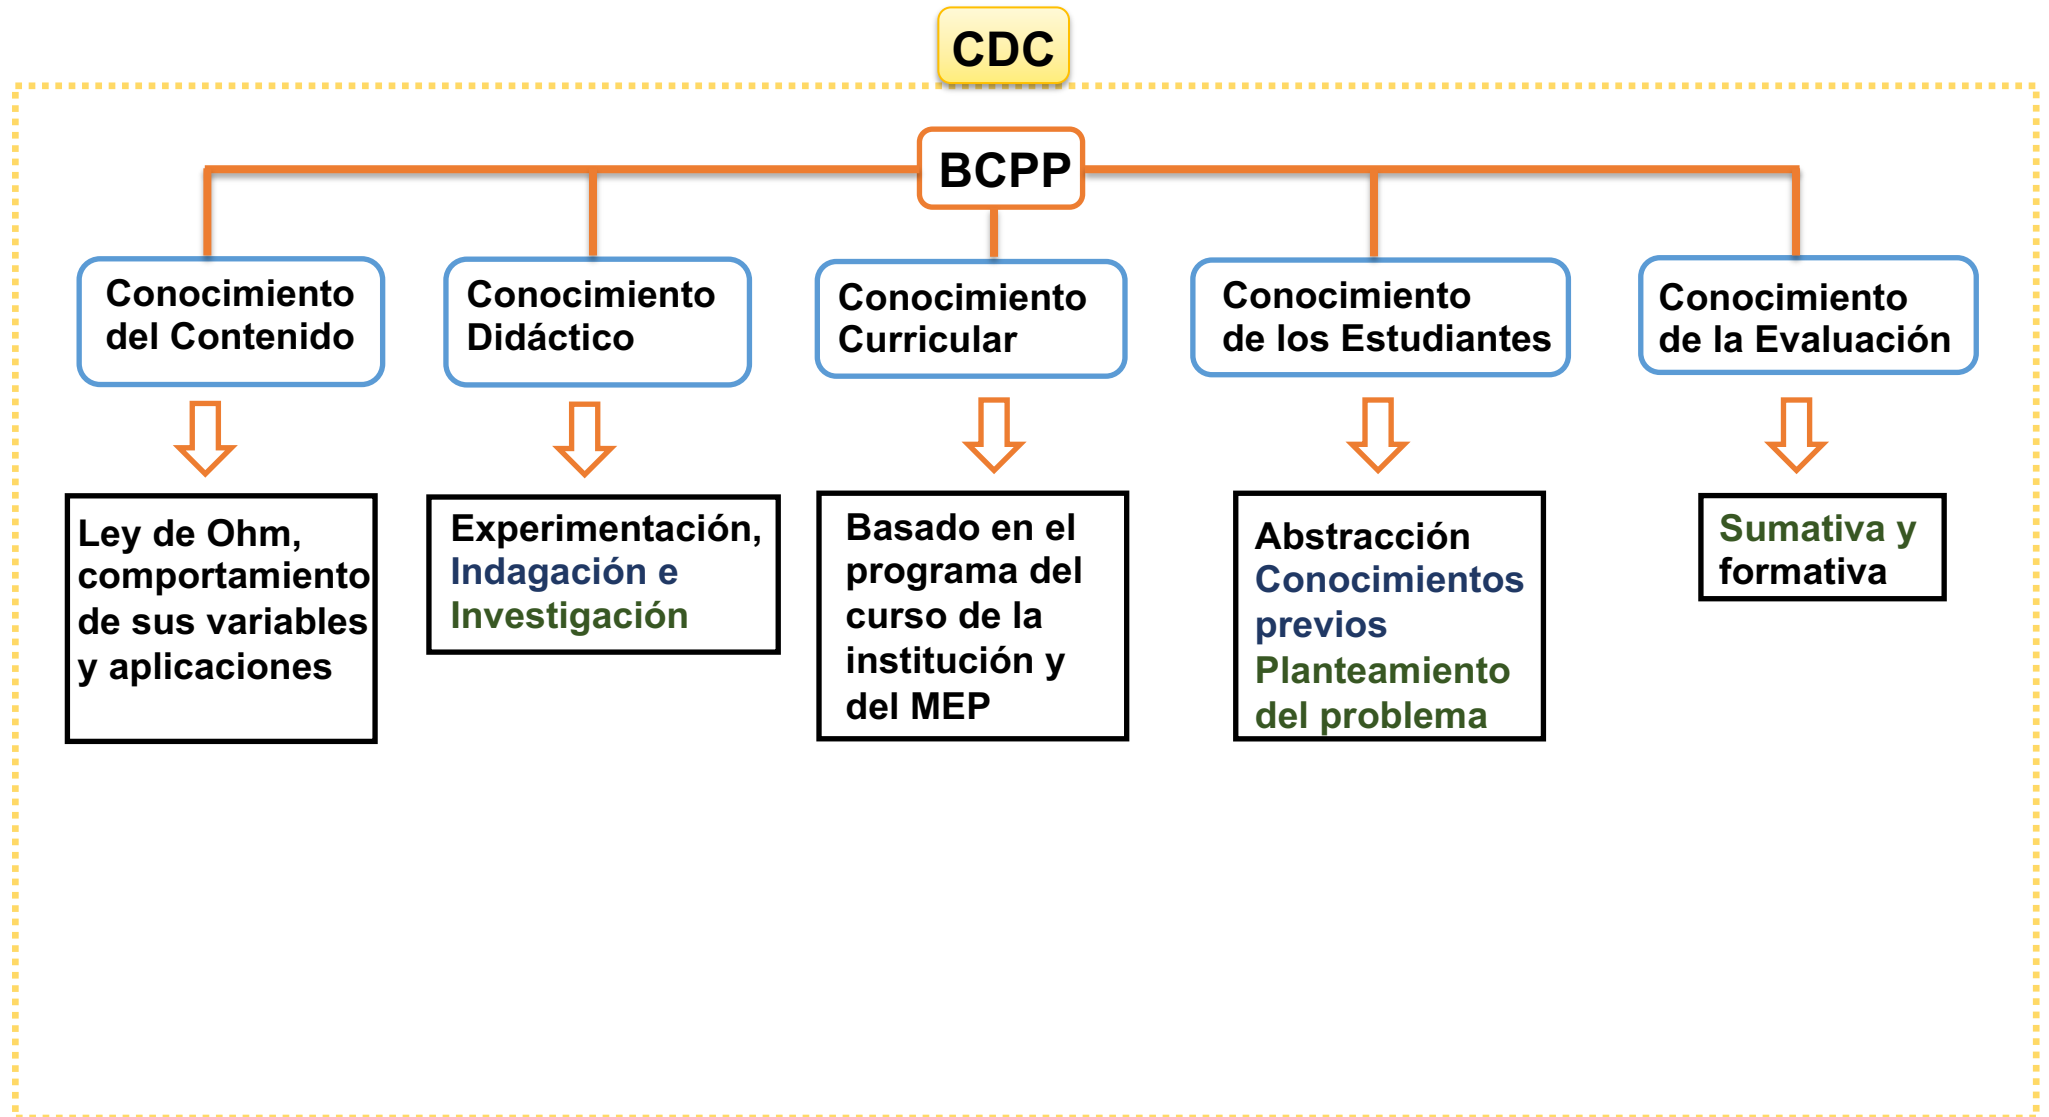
CDC

BCPP

Conocimiento del Contenido

Ley de Ohm, comportamiento de sus variables y aplicaciones

Conocimiento Didáctico

Experimentación, Indagación e Investigación

Conocimiento Curricular

Basado en el programa del curso de la institución y del MEP

Conocimiento de los Estudiantes

Abstracción Conocimientos previos Planteamiento del problema

Conocimiento de la Evaluación

Sumativa y formativa